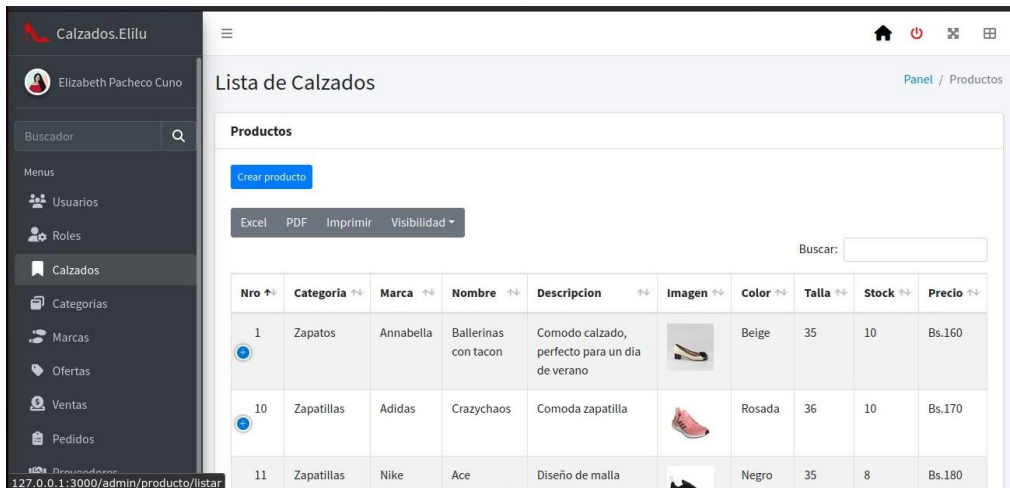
Calzados.Elilu

Elizabeth Pacheco Cuno

Buscador

Menus

Usuarios

Roles

Calzados

Categorias

Marcas

Ofertas

Ventas

Pedidos

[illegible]

127.0.0.1:3000/admin/producto/listar

Lista de Calzados

Panel / Productos

Productos

Crear producto

Excel PDF Imprimir Visibilidad

Buscar:

| Nro | Categoria | Marca | Nombre | Descripcion | Imagen | Color | Talla | Stock | Precio |
|---|---|---|---|---|---|---|---|---|---|
| 1 | Zapatos | Annabella | Ballerinas con tacon | Comodo calzado, perfecto para un dia de verano | | Beige | 35 | 10 | Bs.160 |
| 10 | Zapatillas | Adidas | Crazychaos | Comoda zapatilla | | Rosada | 36 | 10 | Bs.170 |
| 11 | Zapatillas | Nike | Ace | Diseño de malla | | Negro | 35 | 8 | Bs.180 |